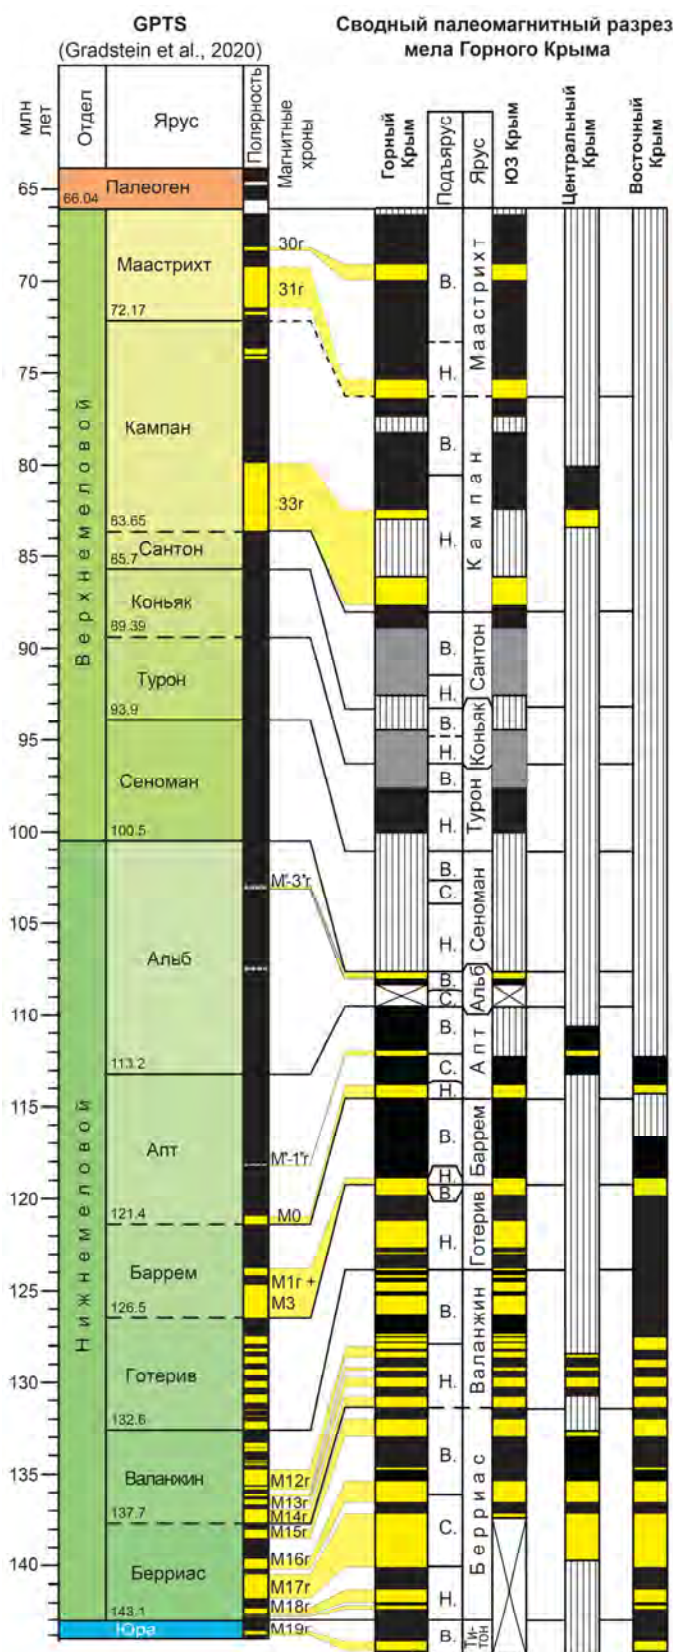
GPTS
(Gradstein et al., 2020)

Сводный палеомагнитный разрез мела Горного Крыма

млн лет
Отдел
Ярус
Полярность
Магнитные хроны
Горный Крым
Подъярус
Ярус
ЮЗ Крым
Центральный Крым
Восточный Крым

65
70
75
80
85
90
95
100
105
110
115
120
125
130
135
140

Палеоген
66.04
Маастрихт
72.17
Кампан
83.65
Сантон
85.7
Коньяк
89.39
Турон
93.9
Сеноман
100.5
Альб
113.2
Апт
121.4
Баррем
126.5
Готерив
132.6
Валанжин
137.7
Берриас
143.1
Юра

Верхнемеловой
Нижнемеловой

30r
31r
33r
M'-3'r
M'-1'r
M0
M1r + M3
M12r
M13r
M14r
M15r
M16r
M17r
M18r
M19r

В.
Н.
В.
Н.
В.
Н.
В.
Н.
В.
Н.
В.
С.
Н.
В.
С.
В.
С.
Н.
В.
Н.
В.
Н.
В.
Н.
В.
С.
Н.
В.

Маастрихт
Кампан
Сантон
Коньяк
Турон
Сеноман
Альб
Апт
Баррем
Готерив
Валанжин
Берриас
Титон